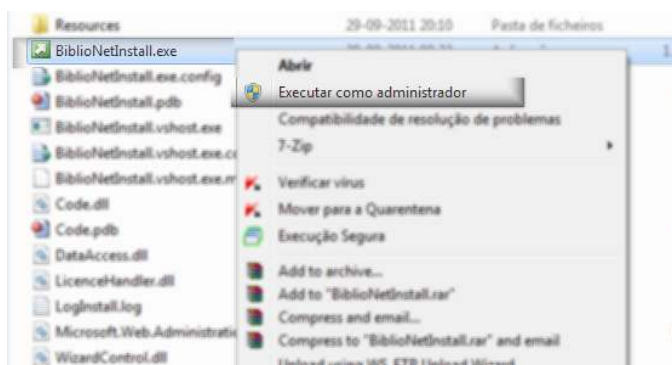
Resources
29-09-2011 20:10
Pasta de ficheiros
BiblioNetInstall.exe
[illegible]
1
BiblioNetInstall.exe.config
BiblioNetInstall.pdb
BiblioNetInstall.vshost.exe
BiblioNetInstall.vshost.exe.c
BiblioNetInstall.vshost.exe.m
Code.dll
Code.pdb
DataAccess.dll
LicenceHandler.dll
LogInstall.log
Microsoft.Web.Administratio
WizardControl.dll

Abrir
Executar como administrador
Compatibilidade de resolução de problemas
7-Zip
Verificar vírus
Mover para a Quarentena
Execução Segura
Add to archive...
Add to "BiblioNetInstall.rar"
Compress and email...
Compress to "BiblioNetInstall.rar" and email
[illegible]